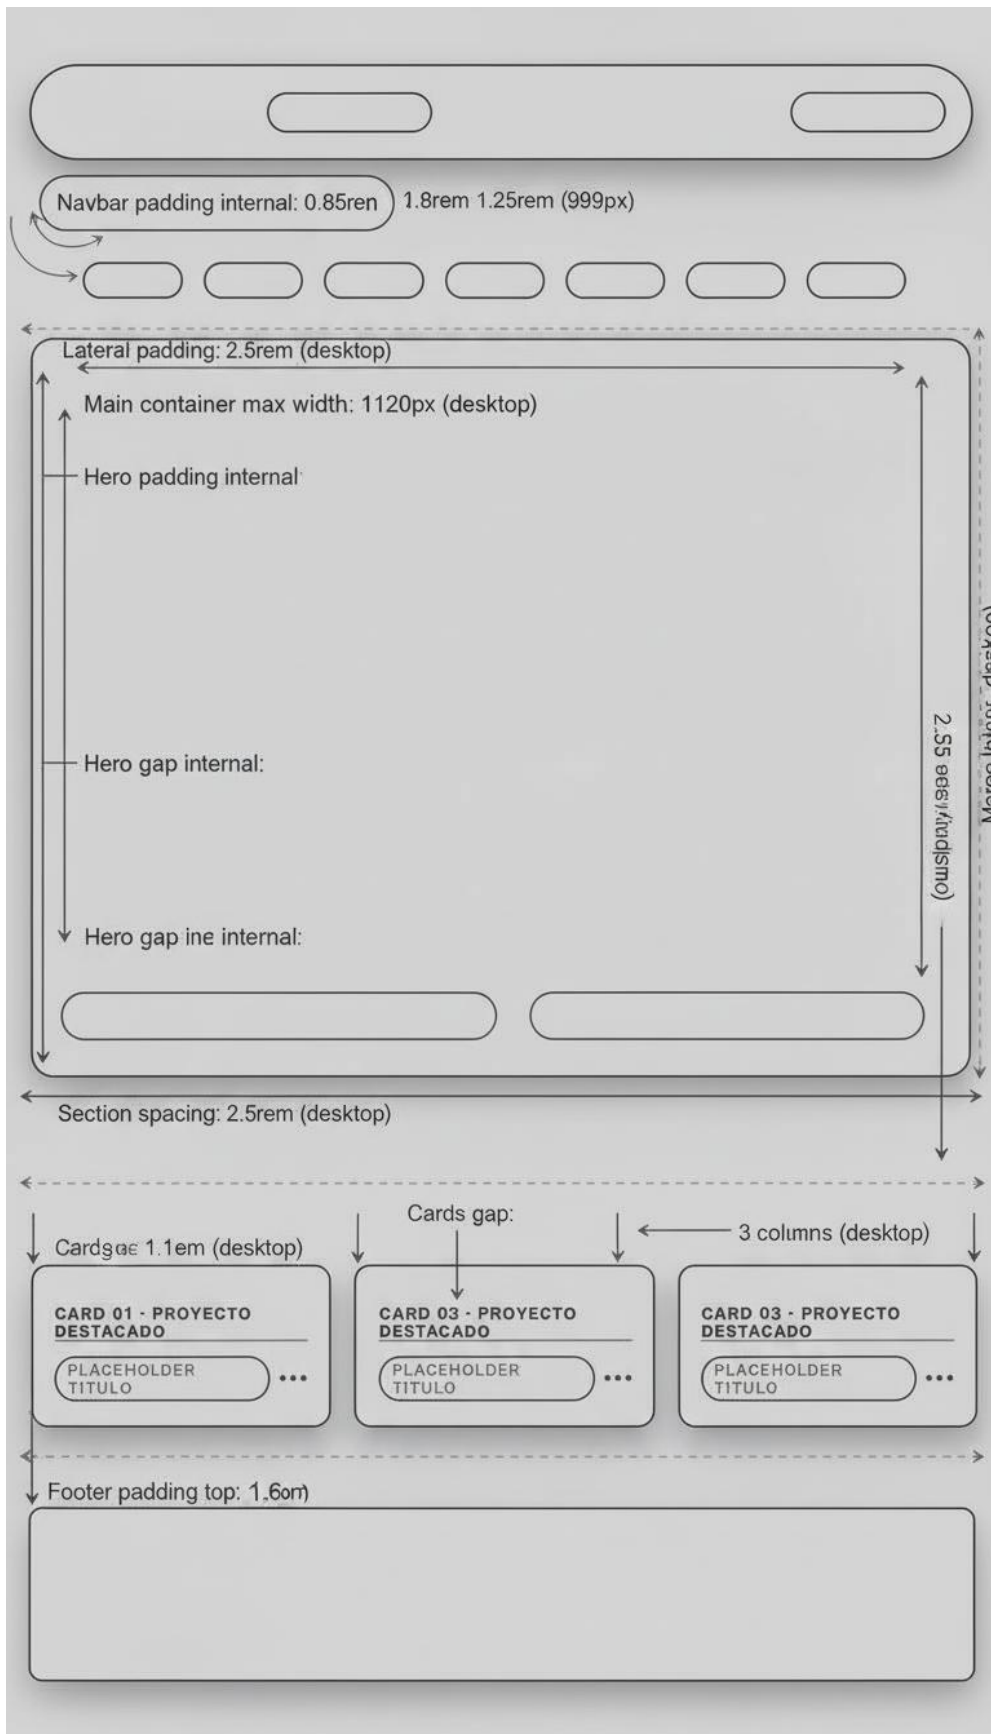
Navbar padding internal: 0.85ren 1.8rem 1.25rem (999px)

Lateral padding: 2.5rem (desktop)

Main container max width: 1120px (desktop)

Hero padding internal

Hero gap internal:

Hero gap ine internal:

2.55 aes/(ıdismo)

Meros Intor desktop)

Section spacing: 2.5rem (desktop)

Cards gap:

Cardgae 1.1em (desktop)

3 columns (desktop)

CARD 01 - PROYECTO DESTACADO

PLACEHOLDER TITULO

...

CARD 03 - PROYECTO DESTACADO

PLACEHOLDER TITULO

...

CARD 03 - PROYECTO DESTACADO

PLACEHOLDER TITULO

...

Footer padding top: 1.6om)